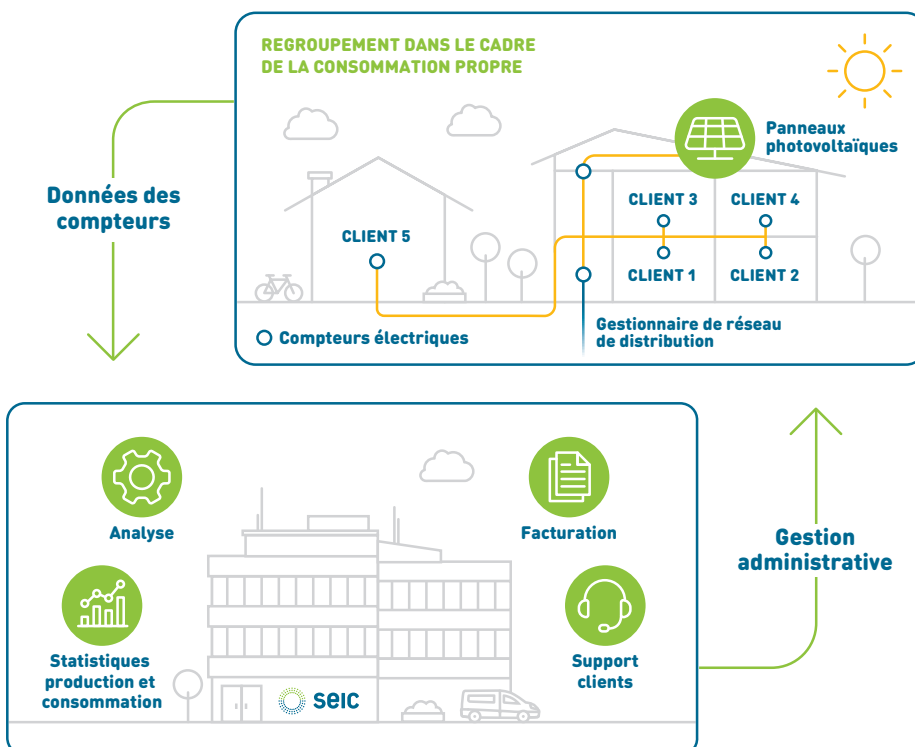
REGROUPEMENT DANS LE CADRE DE LA CONSOMMATION PROPRE

Données des compteurs

Panneaux photovoltaïques

CLIENT 5

CLIENT 3

CLIENT 4

CLIENT 1

CLIENT 2

Compteurs électriques

Gestionnaire de réseau de distribution

Analyse

Facturation

Gestion administrative

Statistiques production et consommation

Support clients

seic